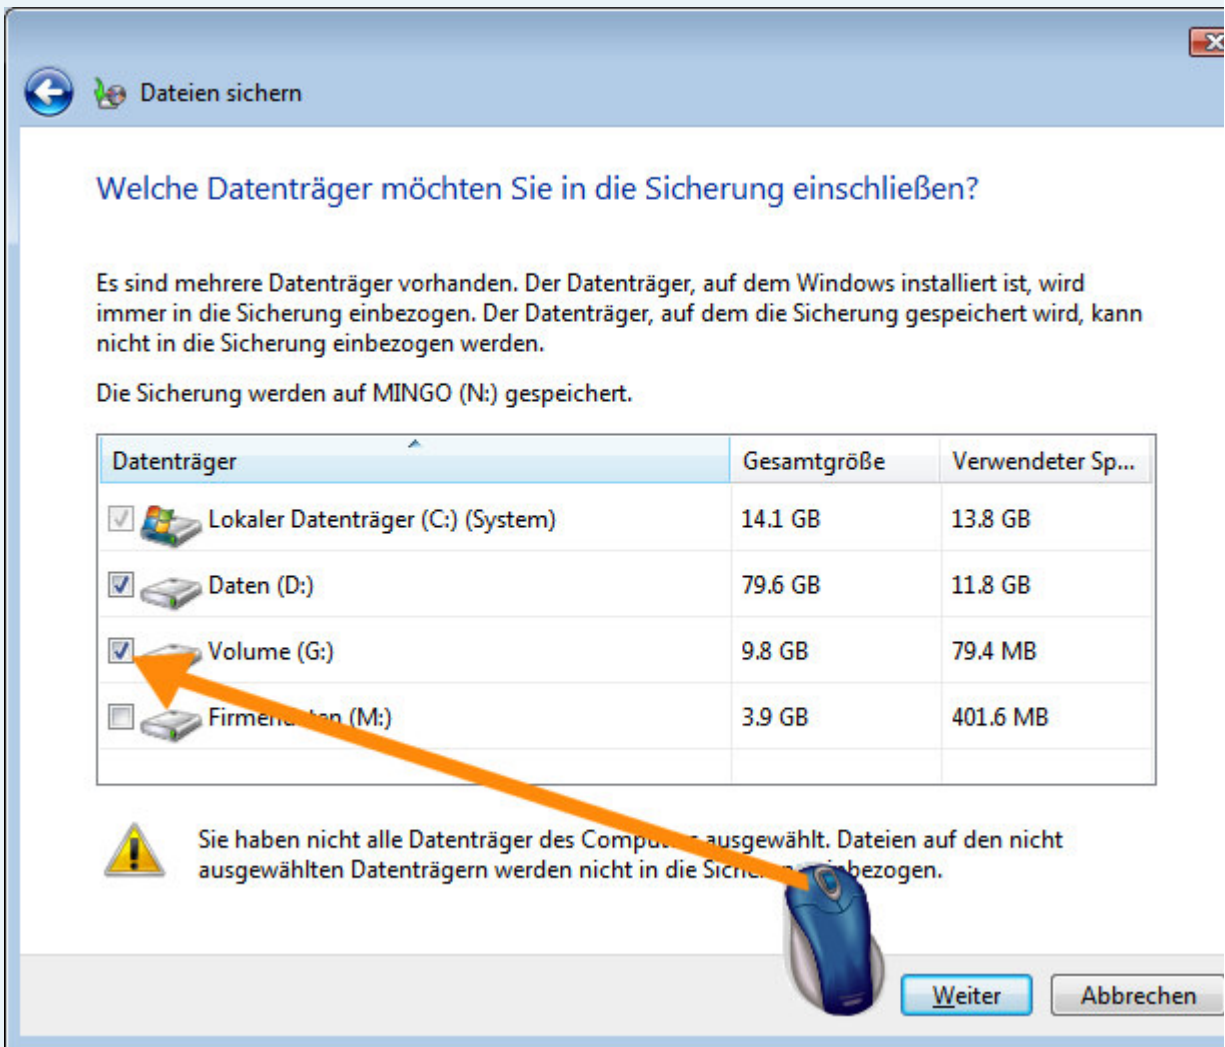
Dateien sichern

Welche Datenträger möchten Sie in die Sicherung einschließen?

Es sind mehrere Datenträger vorhanden. Der Datenträger, auf dem Windows installiert ist, wird immer in die Sicherung einbezogen. Der Datenträger, auf dem die Sicherung gespeichert wird, kann nicht in die Sicherung einbezogen werden.

Die Sicherung werden auf MINGO (N:) gespeichert.

| Datenträger | Gesamtgröße | Verwendeter Sp... |
|---|---|---|
| Lokaler Datenträger (C:) (System) | 14.1 GB | 13.8 GB |
| Daten (D:) | 79.6 GB | 11.8 GB |
| Volume (G:) | 9.8 GB | 79.4 MB |
| Firme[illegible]ten (M:) | 3.9 GB | 401.6 MB |

Sie haben nicht alle Datenträger des Comp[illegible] ausgewählt. Dateien auf den nicht ausgewählten Datenträgern werden nicht in die Sich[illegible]bezogen.

Weiter Abbrechen